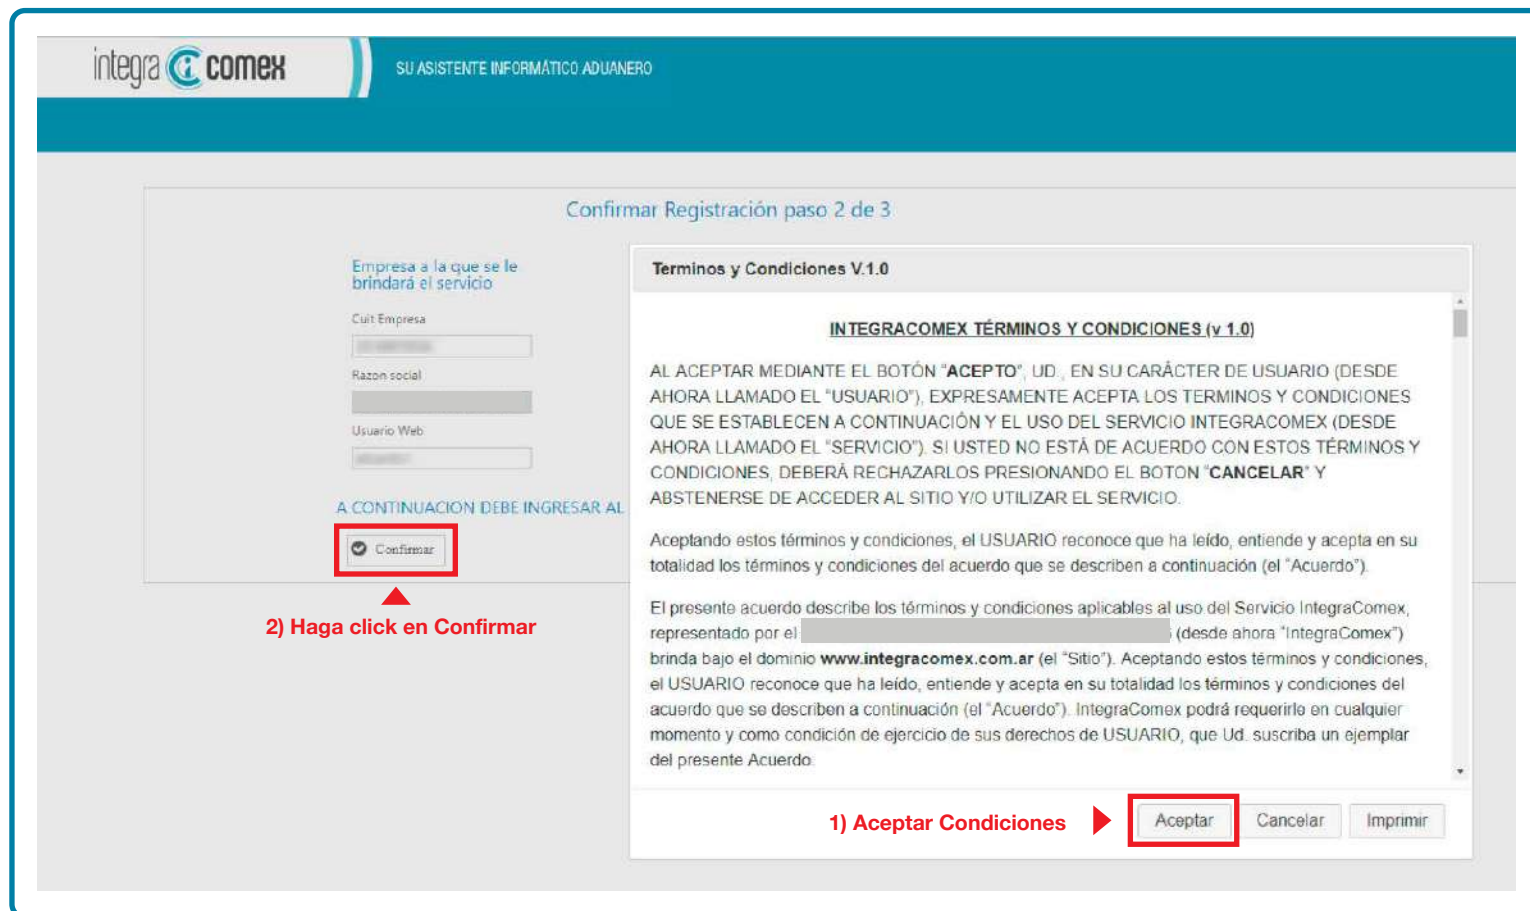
integra comex
SU ASISTENTE INFORMÁTICO ADUANERO

Confirmar Registración paso 2 de 3

Empresa a la que se le brindará el servicio

Cuit Empresa

Razon social

Usuario Web

A CONTINUACION DEBE INGRESAR AL

Confirmar

2) Haga click en Confirmar

Terminos y Condiciones V.1.0

INTEGRACOMEX TÉRMINOS Y CONDICIONES (v 1.0)

AL ACEPTAR MEDIANTE EL BOTÓN "ACEPTO", UD., EN SU CARÁCTER DE USUARIO (DESDE AHORA LLAMADO EL "USUARIO"), EXPRESAMENTE ACEPTA LOS TERMINOS Y CONDICIONES QUE SE ESTABLECEN A CONTINUACIÓN Y EL USO DEL SERVICIO INTEGRACOMEX (DESDE AHORA LLAMADO EL "SERVICIO"). SI USTED NO ESTÁ DE ACUERDO CON ESTOS TÉRMINOS Y CONDICIONES, DEBERÁ RECHAZARLOS PRESIONANDO EL BOTON "CANCELAR" Y ABSTENERSE DE ACCEDER AL SITIO Y/O UTILIZAR EL SERVICIO.

Aceptando estos términos y condiciones, el USUARIO reconoce que ha leído, entiende y acepta en su totalidad los términos y condiciones del acuerdo que se describen a continuación (el "Acuerdo").

El presente acuerdo describe los términos y condiciones aplicables al uso del Servicio IntegraComex, representado por el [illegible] (desde ahora "IntegraComex") brinda bajo el dominio www.integracomex.com.ar (el "Sitio"). Aceptando estos términos y condiciones, el USUARIO reconoce que ha leído, entiende y acepta en su totalidad los términos y condiciones del acuerdo que se describen a continuación (el "Acuerdo"). IntegraComex podrá requerirle en cualquier momento y como condición de ejercicio de sus derechos de USUARIO, que Ud. suscriba un ejemplar del presente Acuerdo.

1) Aceptar Condiciones

Aceptar Cancelar Imprimir